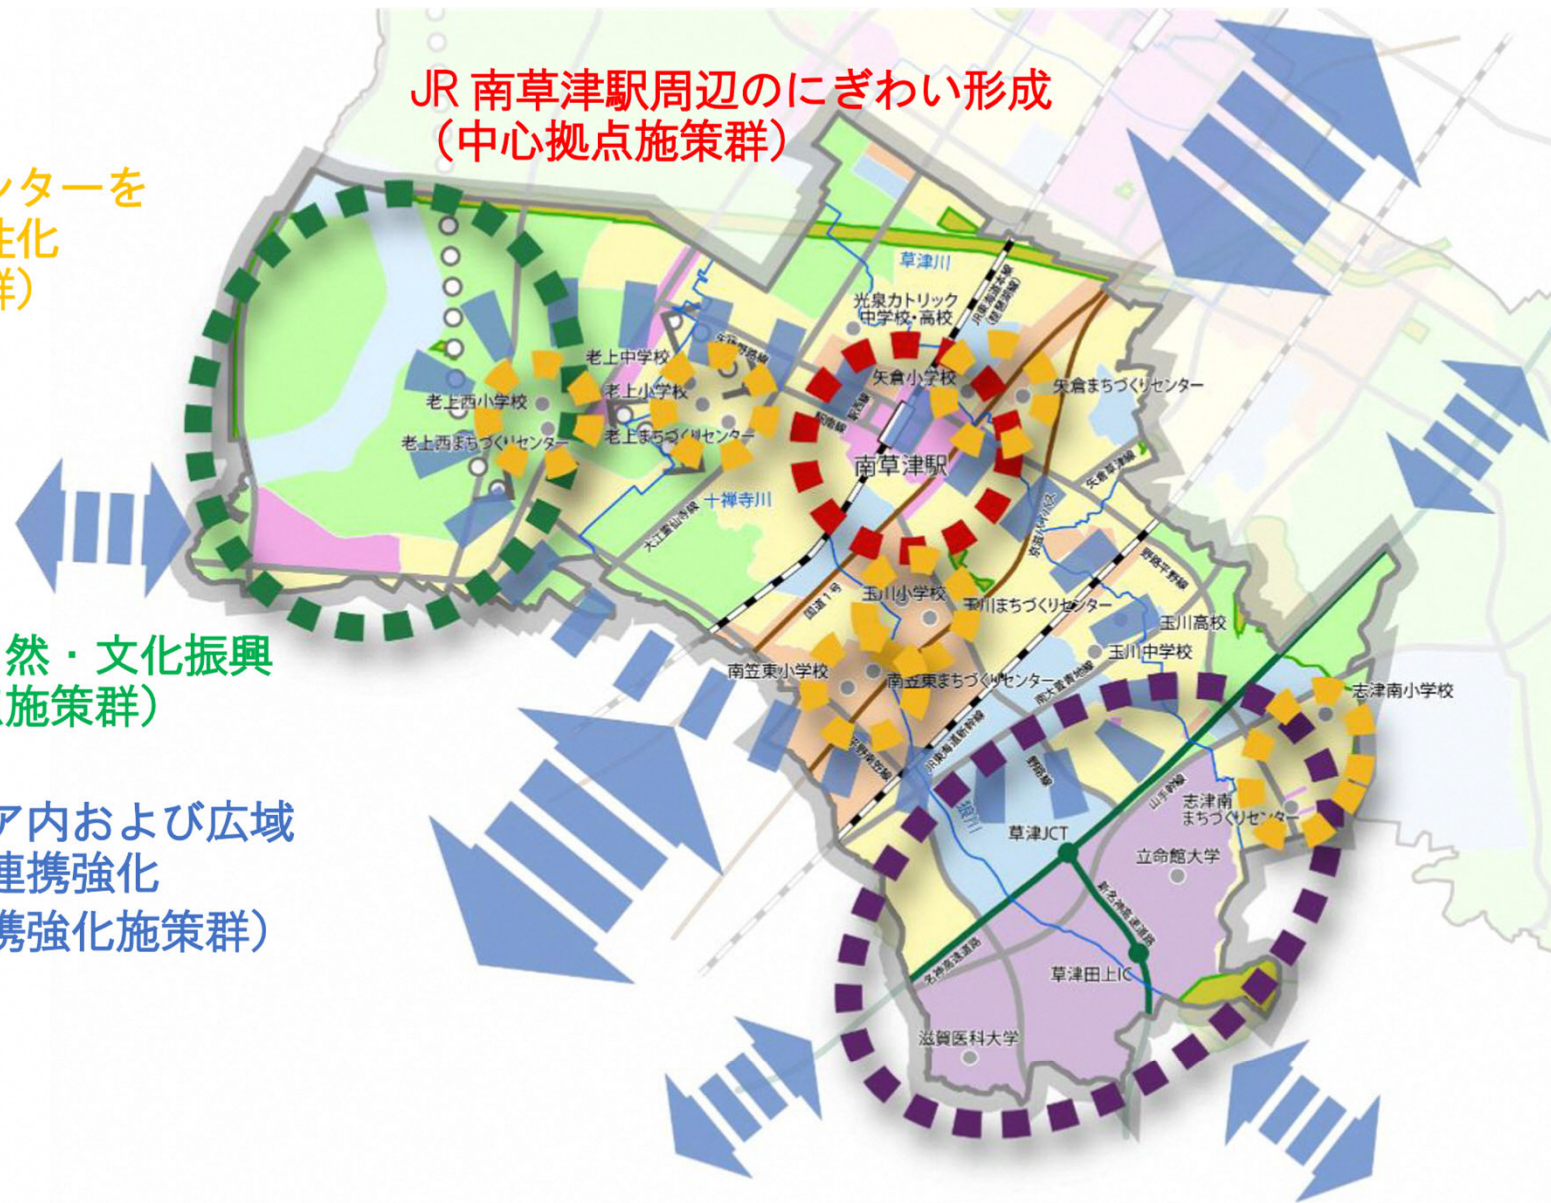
JR 南草津駅周辺のにぎわい形成
（中心拠点施策群）

ンターを
生化
群）

然・文化振興
施策群）

ア内および広域
連携強化
携強化施策群）

草津川
光泉カトリック中学校・高校
JR東海道本線（琵琶湖線）
老上中学校
老上小学校
老上西小学校
老上西まちづくりセンター
老上まちづくりセンター
矢倉小学校
矢倉まちづくりセンター
南草津駅
十禅寺川
大江霊仙寺線
玉川小学校
玉川まちづくりセンター
玉川高校
玉川中学校
南笠東小学校
南笠東まちづくりセンター
志津南小学校
志津南まちづくりセンター
草津JCT
立命館大学
名神高速道路
新名神高速道路
草津田上IC
滋賀医科大学
国道1号
JR東海道新幹線